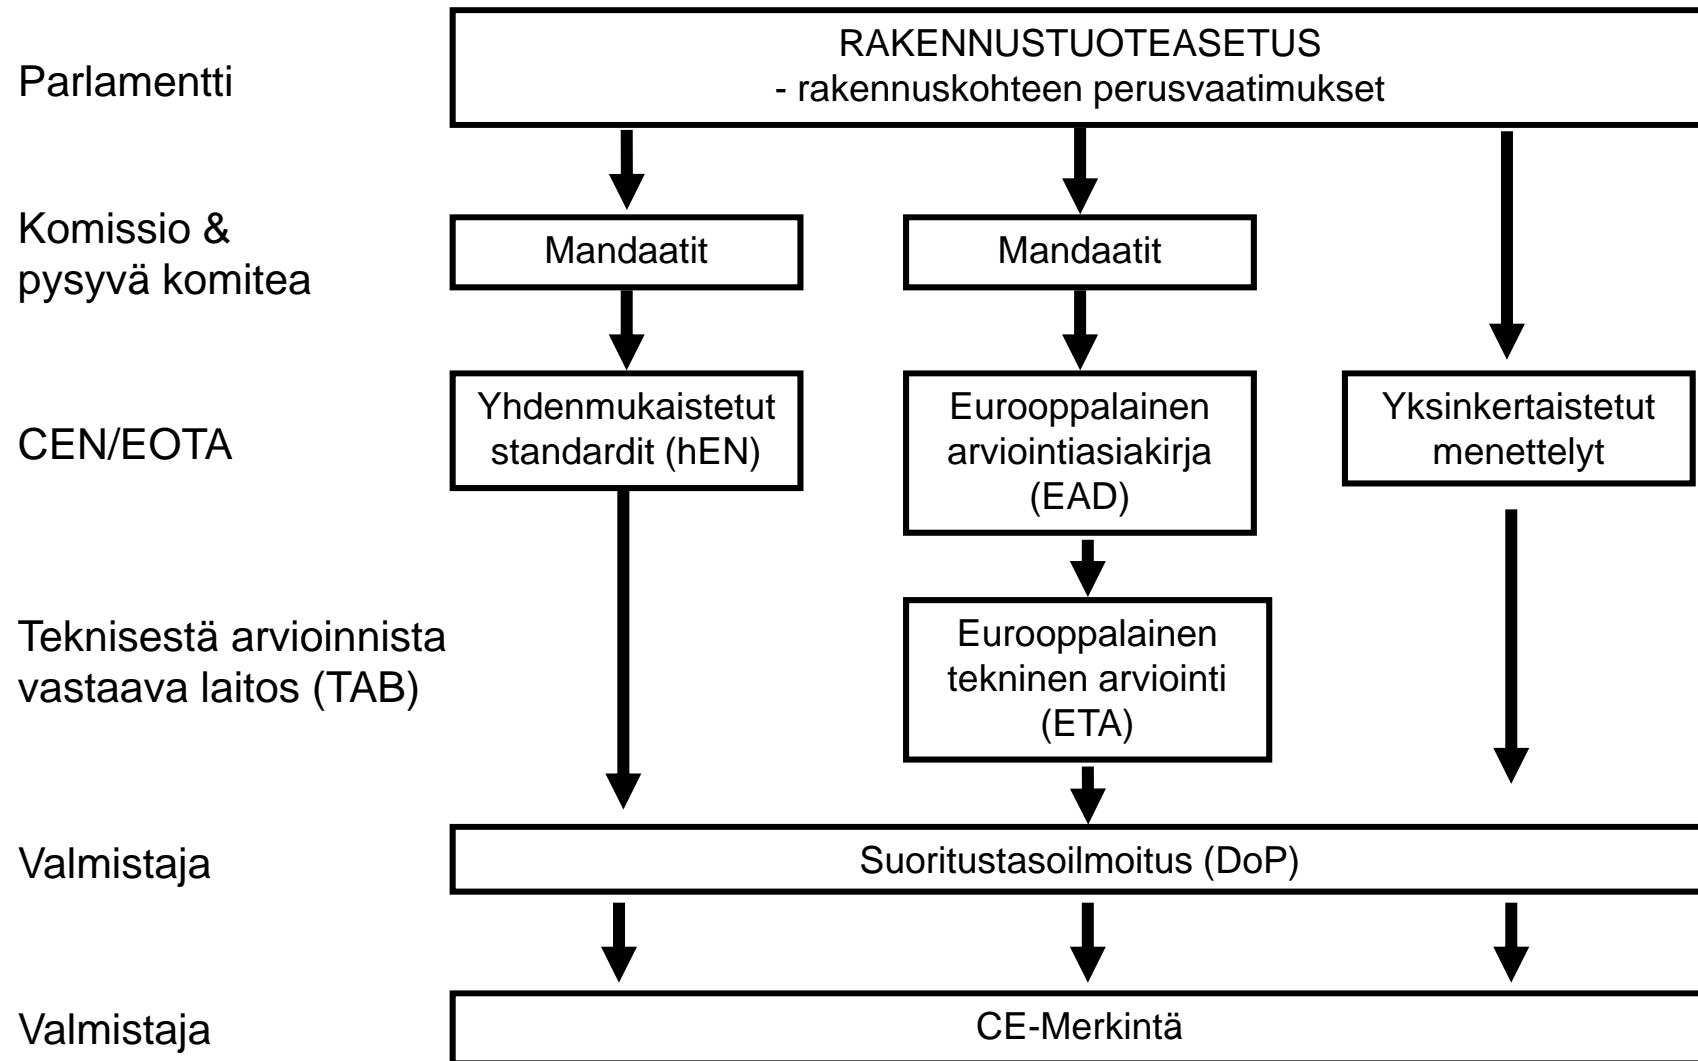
Parlamentti

RAKENNUSTUOTEASETUS
- rakennuskohteen perusvaatimukset

Komissio & pysyvä komitea

Mandaatit

Mandaatit

CEN/EOTA

Yhdenmukaistetut standardit (hEN)

Eurooppalainen arviointiasiakirja (EAD)

Yksinkertaistetut menettelyt

Teknisestä arvioinnista vastaava laitos (TAB)

Eurooppalainen tekninen arviointi (ETA)

Valmistaja

Suoritustasoilmoitus (DoP)

Valmistaja

CE-Merkintä